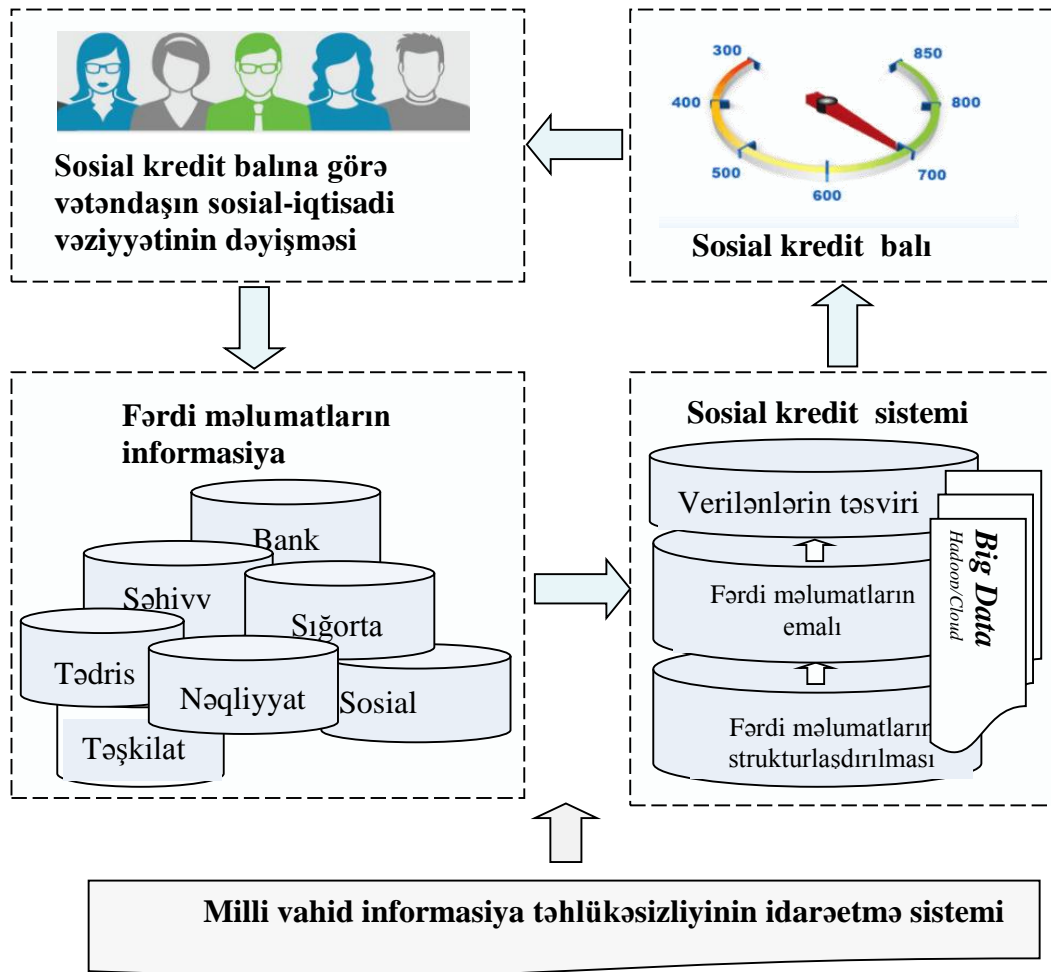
Sosial kredit balına görə vətəndaşın sosial-iqtisadi vəziyyətinin dəyişməsi

300
400
500
600
700
800
850

Sosial kredit balı

Fərdi məlumatların informasiya

Bank
Səhiyy
Sığorta
Tədris
Nəqliyyat
Sosial
Təşkilat

Sosial kredit sistemi

Verilənlərin təsviri

Fərdi məlumatların emalı

Fərdi məlumatların strukturlaşdırılması

Big Data
Hadoop/Cloud

Milli vahid informasiya təhlükəsizliyinin idarəetmə sistemi